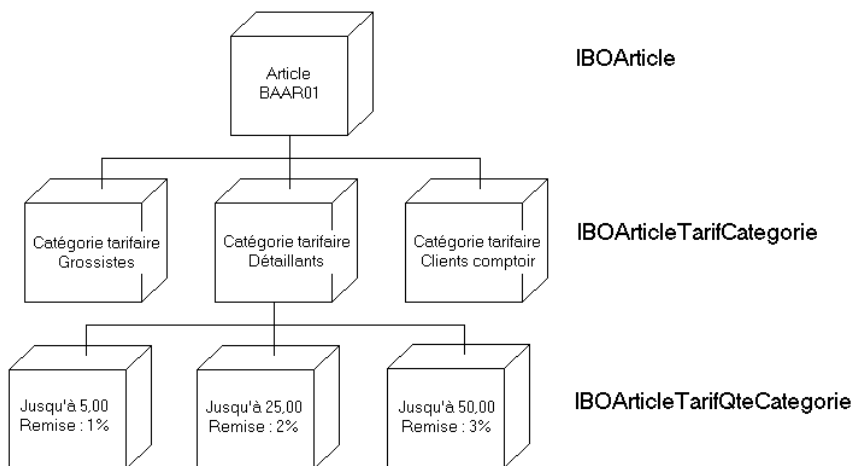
Article
BAAR01

IBOArticle

Catégorie tarifaire
Grossistes

Catégorie tarifaire
Détaillants

Catégorie tarifaire
Clients comptoir

IBOArticleTarifCategorie

Jusqu'à 5,00
Remise : 1%

Jusqu'à 25,00
Remise : 2%

Jusqu'à 50,00
Remise : 3%

IBOArticleTarifQteCategorie